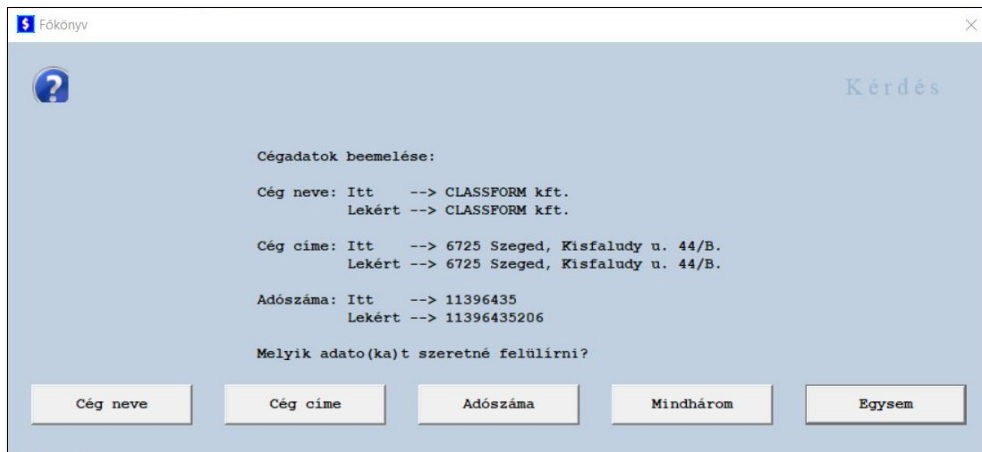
Főkönyv

Kérdés

Cégadatok beemelése:

Cég neve: Itt --> CLASSFORM kft.
Lekért --> CLASSFORM kft.

Cég címe: Itt --> 6725 Szeged, Kisfaludy u. 44/B.
Lekért --> 6725 Szeged, Kisfaludy u. 44/B.

Adószáma: Itt --> 11396435
Lekért --> 11396435206

Melyik adato(ka)t szeretné felülírni?

Cég neve
Cég címe
Adószáma
Mindhárom
Egysem